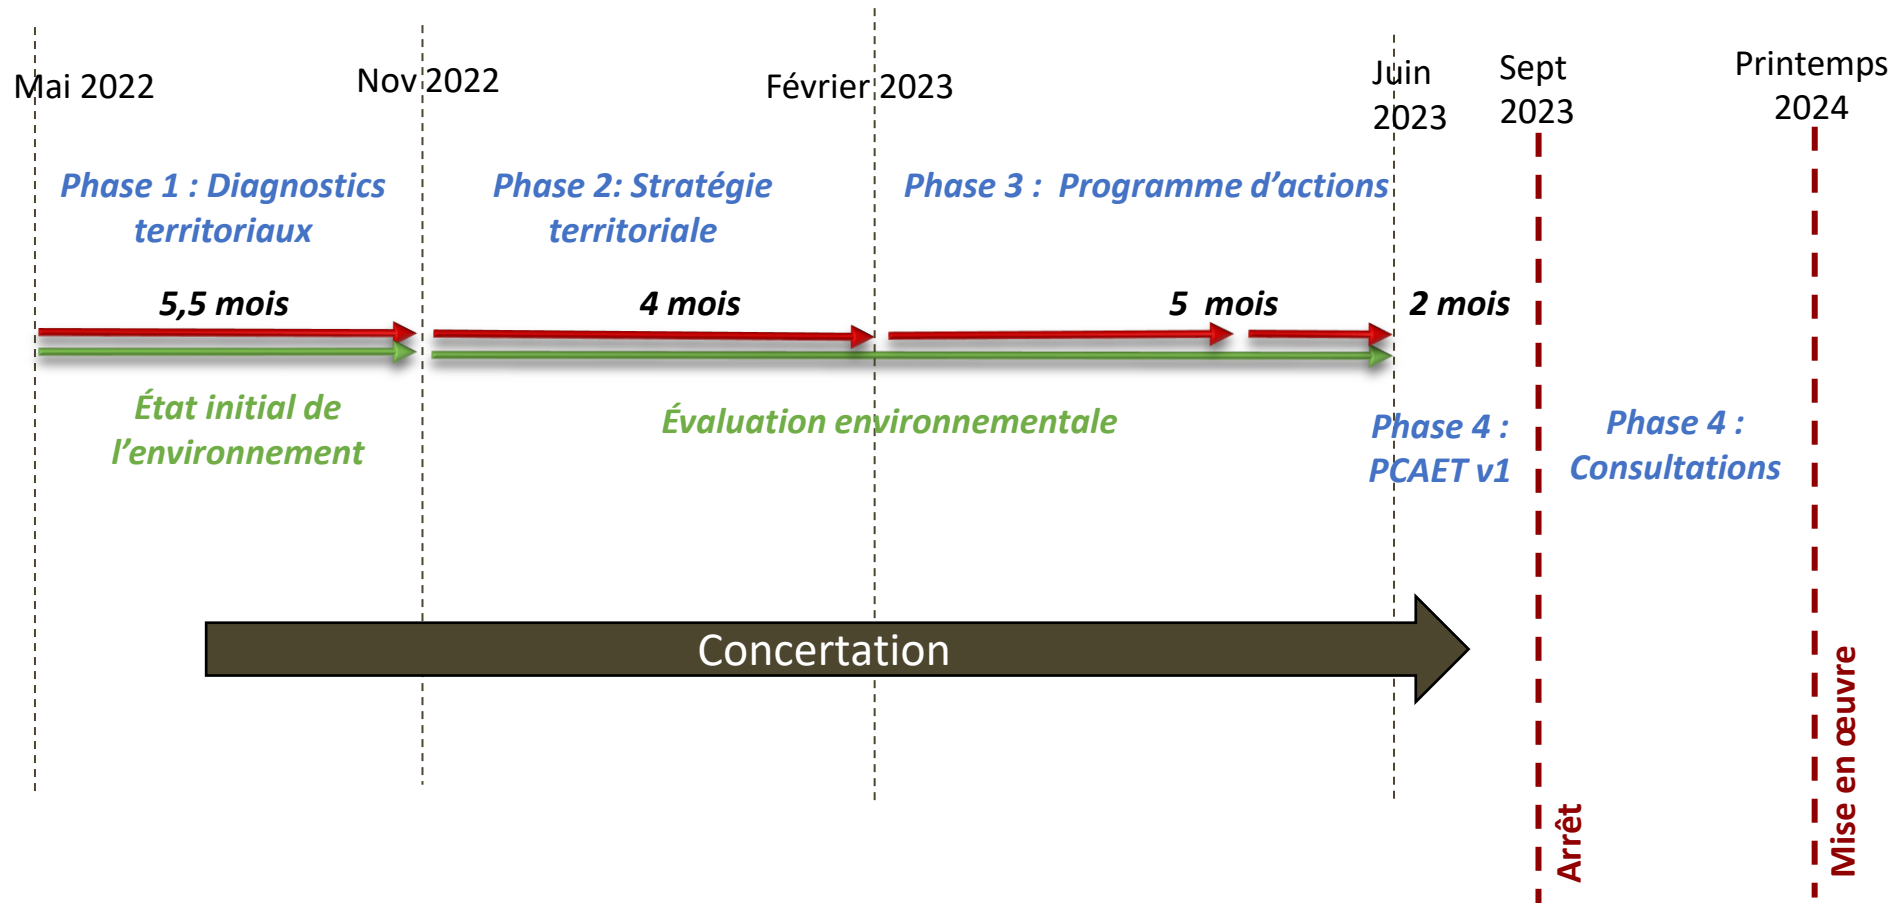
Mai 2022

Nov 2022

Février 2023

Juin 2023

Sept 2023

Printemps 2024

Phase 1 : Diagnostics territoriaux

Phase 2: Stratégie territoriale

Phase 3 : Programme d'actions

5,5 mois

4 mois

5 mois

2 mois

État initial de l'environnement

Évaluation environnementale

Phase 4 : PCAET v1

Phase 4 : Consultations

Concertation

Arrêt

Mise en œuvre